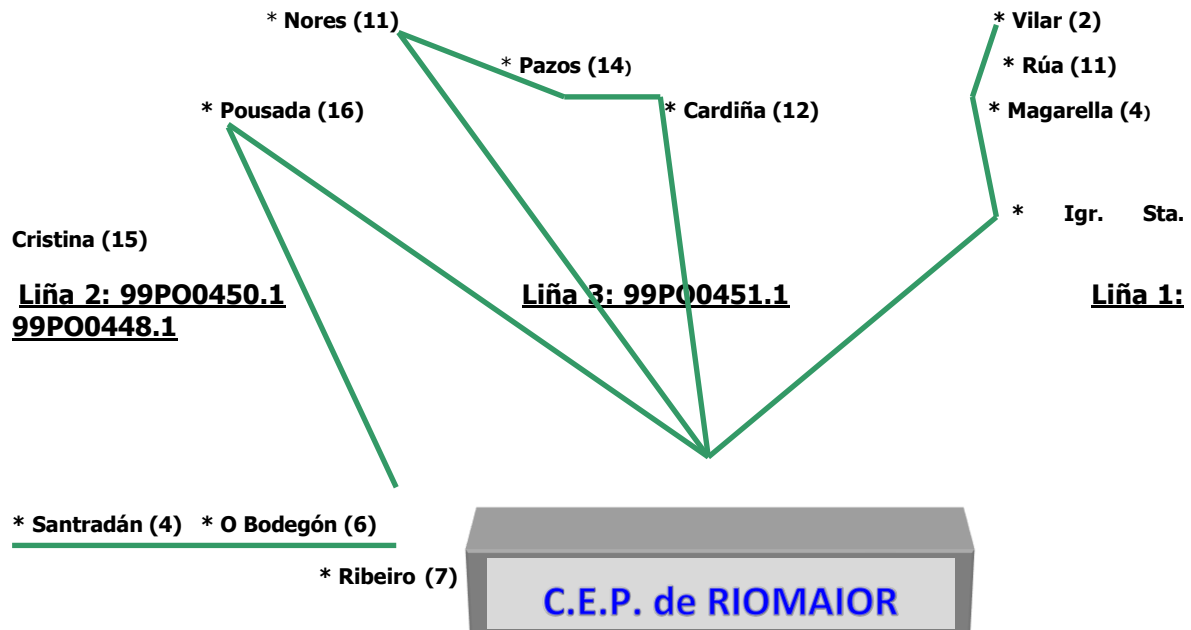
* Nores (11)

* Vilar (2)

* Pazos (14)

* Rúa (11)

* Pousada (16)

* Cardiña (12)

* Magarella (4)

* Igr. Sta. Cristina (15)

Liña 2: 99PO0450.1

Liña 3: 99PO0451.1

Liña 1: 99PO0448.1

* Santradán (4) * O Bodegón (6)

* Ribeiro (7)

C.E.P. de RIOMAIOR